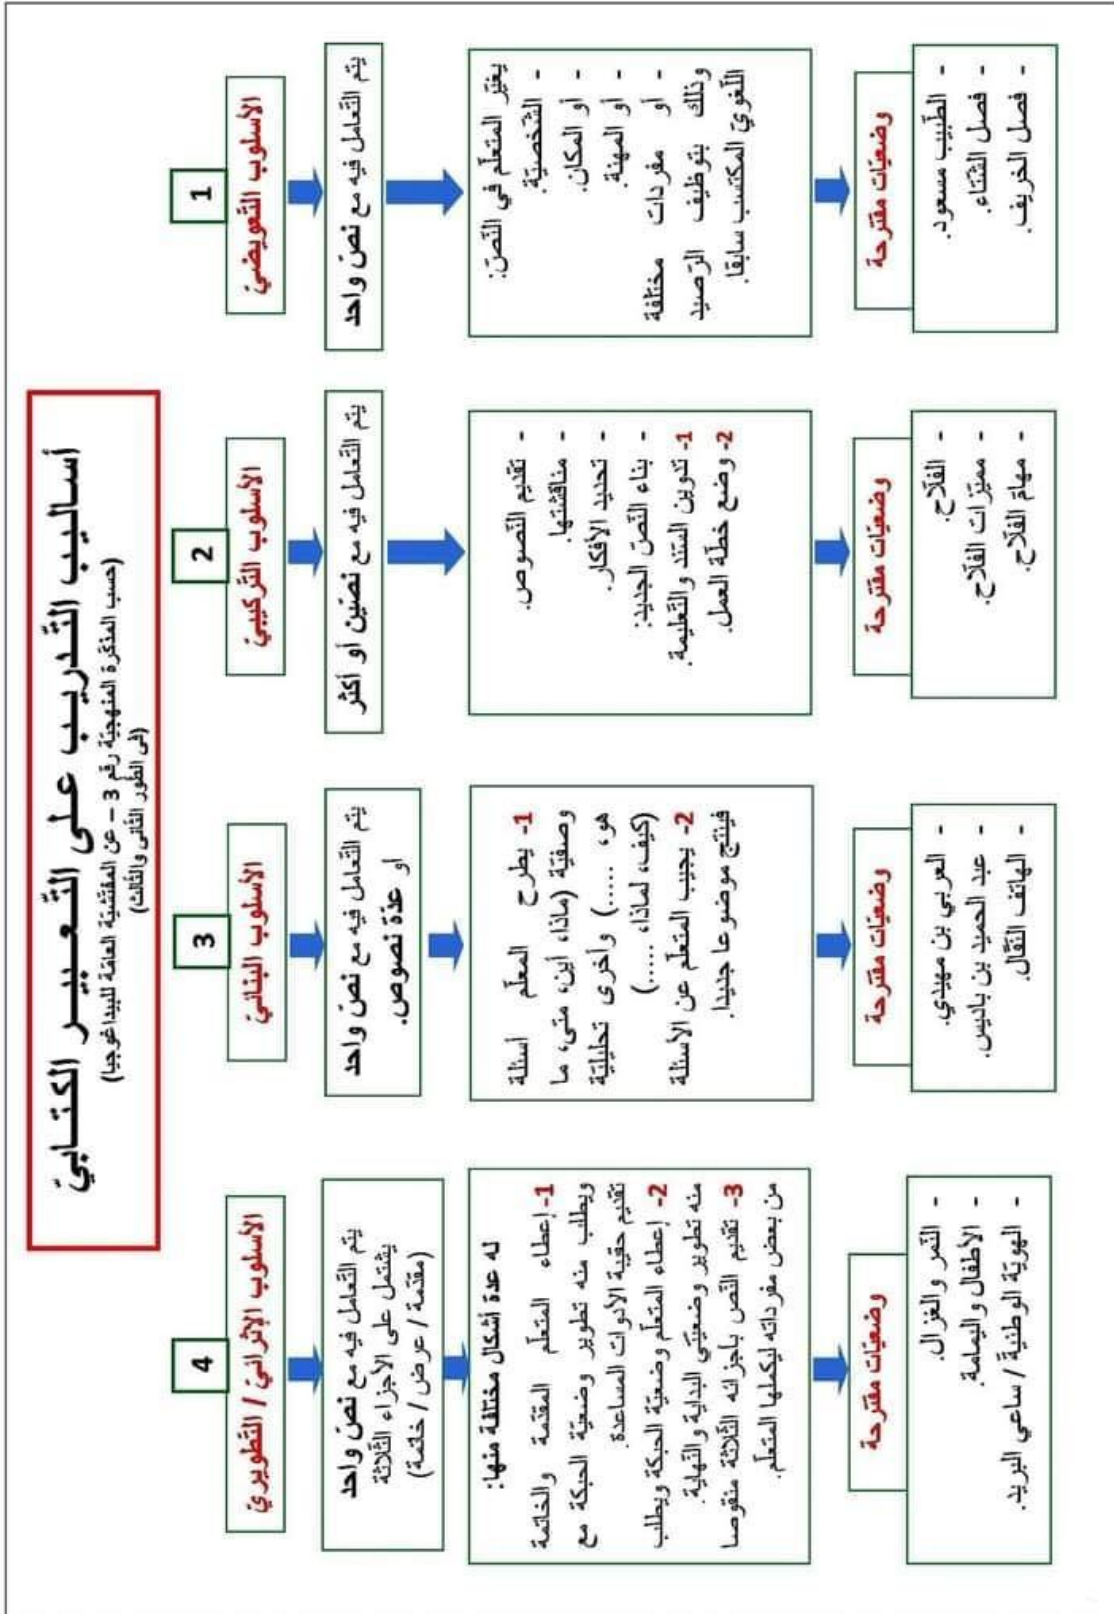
أساليب التّدريب على التّعبير الكتابيّ
(حسب المذكّرة المنهجيّة رقم 3 – عن المفتّشيّة العامّة للبيداغوجيا)
(في الطّور الثّاني والثّالث)

1
الأسلوب التّعويضيّ
يتمّ التّعامل فيه مع نصّ واحد
يغيّر المتعلّم في النّصّ:
- الشّخصيّة.
- أو المكان.
- أو المهنة.
- أو مفردات مختلفة
وذلك بتوظيف الرّصيد اللّغويّ المكتسب سابقا.
وضعيّات مقترحة
- الطّبيب مسعود.
- فصل الشّتاء.
- فصل الخريف.

2
الأسلوب التّركيبيّ
يتمّ التّعامل فيه مع نصّين أو أكثر
- تقديم النّصوص.
- مناقشتها.
- تحديد الأفكار.
- بناء النّصّ الجديد:
1- تدوين السّند والتّعليمة.
2- وضع خطّة العمل.
وضعيّات مقترحة
- الفلاّح.
- مميّزات الفلاّح.
- مهام الفلاّح.

3
الأسلوب البنائيّ
يتمّ التّعامل فيه مع نصّ واحد أو عدّة نصوص.
1- يطرح المعلّم أسئلة وصفيّة (ماذا، أين، متى، ما هو، .....) وأخرى تحليليّة (كيف، لماذا، .....)
2- يجيب المتعلّم عن الأسئلة فينتج موضوعا جديدا.
وضعيّات مقترحة
- العربي بن مهيدي.
- عبد الحميد بن باديس.
- الهاتف النّقال.

4
الأسلوب الإثرائيّ / التّطويريّ
يتمّ التّعامل فيه مع نصّ واحد يشتمل على الأجزاء الثّلاثة (مقدّمة / عرض / خاتمة)
له عدّة أشكال مختلفة منها:
1- إعطاء المتعلّم المقدّمة والخاتمة ويطلب منه تطوير وضعيّة الحبكة مع تقديم حقيبة الأدوات المساعدة.
2- إعطاء المتعلّم وضعيّة الحبكة ويطلب منه تطوير وضعيّتي البداية والنّهاية.
3- تقديم النّصّ بأجزائه الثّلاثة منقوصا من بعض مفرداته ليكملها المتعلّم.
وضعيّات مقترحة
- النّمر والغزال.
- الأطفال والبيئة.
- الهويّة الوطنيّة / ساعي البريد.